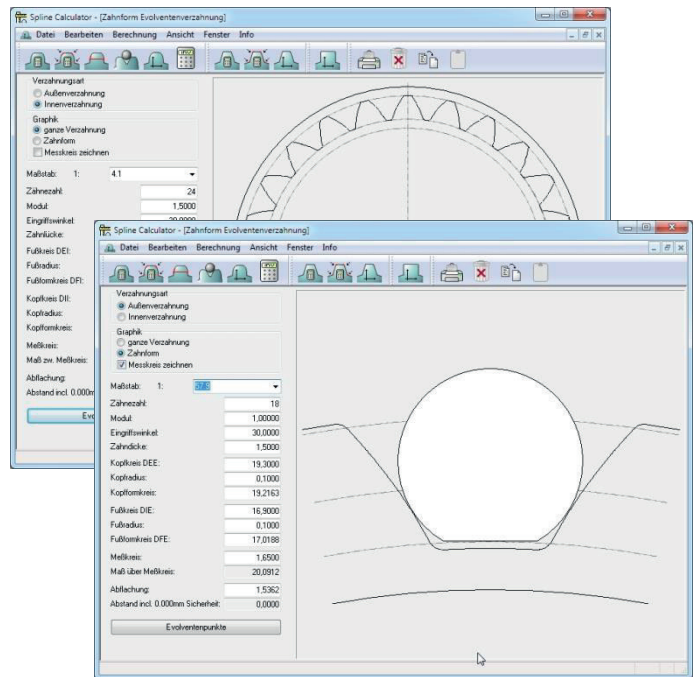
Spline Calculator - [Zahnform Evolventenverzahnung]

Datei Bearbeiten Berechnung Ansicht Fenster Info

Verzahnungsart
Außenverzahnung
Innenverzahnung

Graphik
ganze Verzahnung
Zahnform
Messkreis zeichnen

Maßstab: 1: 4.1

Zähnezahl: 24
Modul: 1,5000
Eingriffswinkel: 30,0000
Zahnlücke:
Fußkreis DEI:
Fußradius:
Fußformkreis DFI:
Kopfkreis DII:
Kopfradius:
Kopfformkreis:
Meßkreis:
Maß zw. Meßkreis:
Abflachung:
Abstand incl. 0.000m

Evo

Spline Calculator - [Zahnform Evolventenverzahnung]

Datei Bearbeiten Berechnung Ansicht Fenster Info

Verzahnungsart
Außenverzahnung
Innenverzahnung

Graphik
ganze Verzahnung
Zahnform
Messkreis zeichnen

Maßstab: 1: 67.3

| | |
|---|---|
| Zähnezahl: | 18 |
| Modul: | 1,00000 |
| Eingriffswinkel: | 30,0000 |
| Zahndicke: | 1,5000 |
| Kopfkreis DEE: | 19,3000 |
| Kopfradius: | 0,1000 |
| Kopfformkreis: | 19,2163 |
| Fußkreis DIE: | 16,9000 |
| Fußradius: | 0,1000 |
| Fußformkreis DFE: | 17,0188 |
| Meßkreis: | 1,6500 |
| Maß über Meßkreis: | 20,0912 |
| Abflachung: | 1,5362 |
| Abstand incl. 0.000mm Sicherheit: | 0,0000 |

Evolventenpunkte